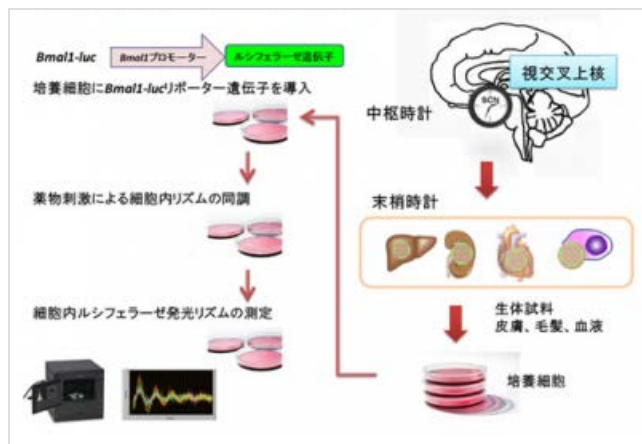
Bmal1-luc Bmal1プロモーター ルシフェラーゼ遺伝子

培養細胞にBmal1-lucリポーター遺伝子を導入

薬物刺激による細胞内リズムの同調

細胞内ルシフェラーゼ発光リズムの測定

視交叉上核

SCN

中枢時計

末梢時計

生体試料
皮膚、毛髪、血液

培養細胞